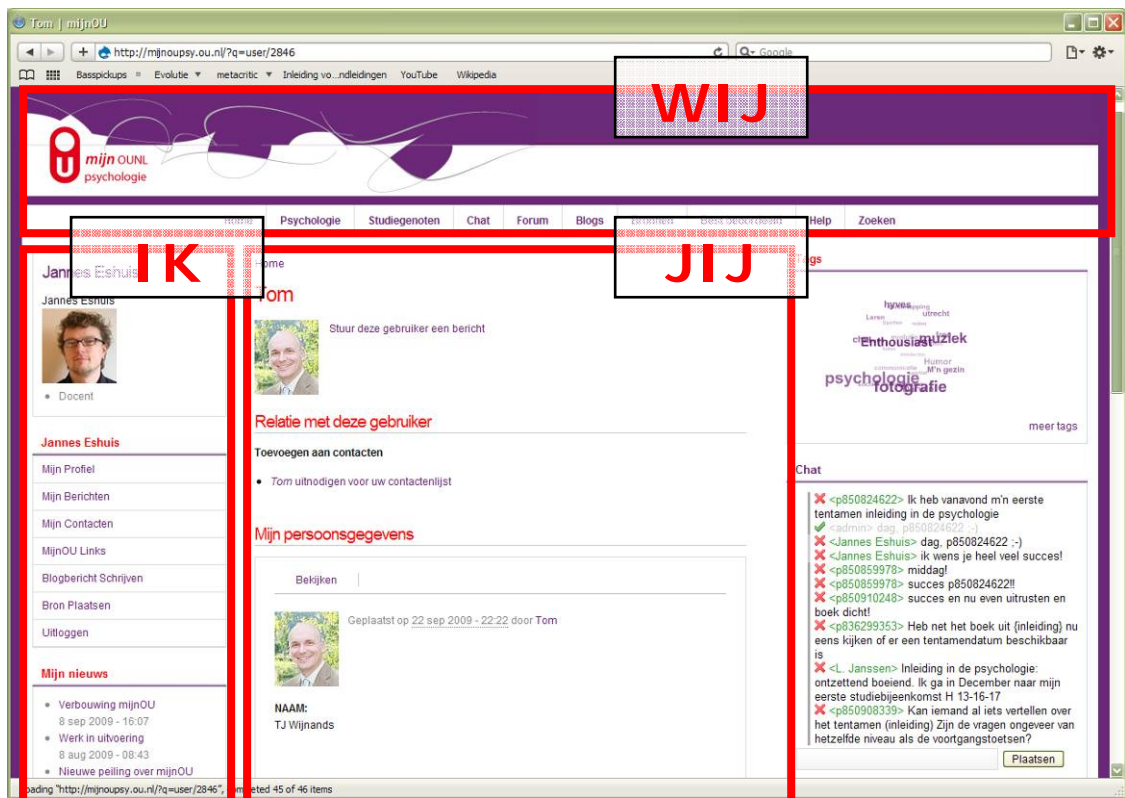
Tom | mijnOU

http://mijnoupsy.ou.nl/?q=user/2846

Google

Basspickups Evolutie metacritic Inleiding vo...ndleidingen YouTube Wikipedia

WIJ

mijn OUNL psychologie

Home Psychologie Studiegenoten Chat Forum Blogs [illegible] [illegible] Help Zoeken

IK

JIJ

Jannes Eshuis

Jannes Eshuis

Docent

Jannes Eshuis

Mijn Profiel

Mijn Berichten

Mijn Contacten

MijnOU Links

Blogbericht Schrijven

Bron Plaatsen

Uitloggen

Mijn nieuws

Verbouwing mijnOU
8 sep 2009 - 16:07

Werk in uitvoering
8 aug 2009 - 08:43

Nieuwe peiling over mijnOU

Home

Tom

Stuur deze gebruiker een bericht

Relatie met deze gebruiker

Toevoegen aan contacten

Tom uitnodigen voor uw contactenlijst

Mijn persoonsgegevens

Bekijken

Geplaatst op 22 sep 2009 - 22:22 door Tom

NAAM:
TJ Wijnands

Tags

hyves utrecht Enthousiast muziek Humor M'n gezin psychologie fotografie

meer tags

Chat

<p850824622> Ik heb vanavond m'n eerste tentamen inleiding in de psychologie
<admin> dag, p850824622 :-)
<Jannes Eshuis> dag, p850824622 ;-)
<Jannes Eshuis> ik wens je heel veel succes!
<p850859978> middag!
<p850859978> succes p850824622!!
<p850910248> succes en nu even uitrusten en boek dicht!
<p836299353> Heb net het boek uit {inleiding} nu eens kijken of er een tentamendatum beschikbaar is
<L. Janssen> Inleiding in de psychologie: ontzettend boeiend. Ik ga in December naar mijn eerste studiebijeenkomst H 13-16-17
<p850908339> Kan iemand al iets vertellen over het tentamen (inleiding) Zijn de vragen ongeveer van hetzelfde niveau als de voortgangstoetsen?

Plaatsen

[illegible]ading "http://mijnoupsy.ou.nl/?q=user/2846", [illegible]eted 45 of 46 items